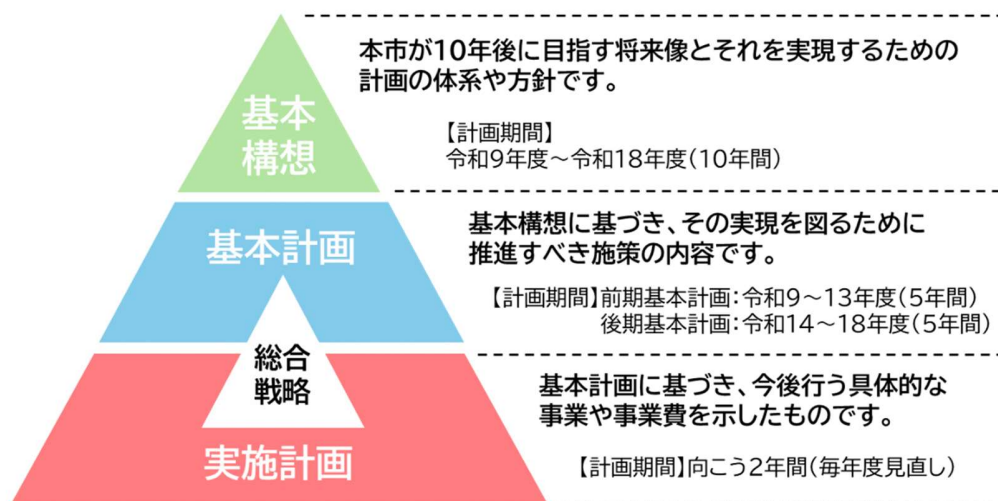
基本構想

本市が10年後に目指す将来像とそれを実現するための計画の体系や方針です。

【計画期間】
令和9年度～令和18年度（10年間）

基本計画

基本構想に基づき、その実現を図るために推進すべき施策の内容です。

【計画期間】前期基本計画：令和9～13年度（5年間）
後期基本計画：令和14～18年度（5年間）

総合戦略

実施計画

基本計画に基づき、今後行う具体的な事業や事業費を示したものです。

【計画期間】向こう2年間（毎年度見直し）